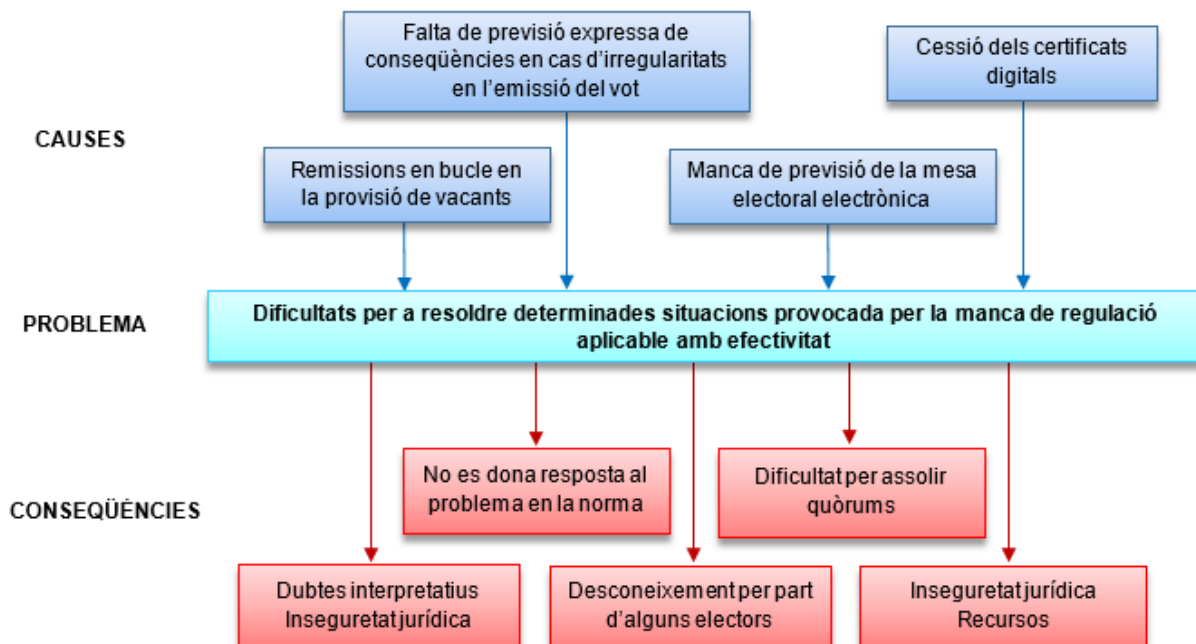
CAUSES

Falta de previsió expressa de conseqüències en cas d'irregularitats en l'emissió del vot

Cessió dels certificats digitals

Remissions en bucle en la provisió de vacants

Manca de previsió de la mesa electoral electrònica

PROBLEMA

Dificultats per a resoldre determinades situacions provocada per la manca de regulació aplicable amb efectivitat

CONSEQÜÈNCIES

No es dona resposta al problema en la norma

Dificultat per assolir quòrums

Dubtes interpretatius Inseguretat jurídica

Desconeixement per part d'alguns electors

Inseguretat jurídica Recursos